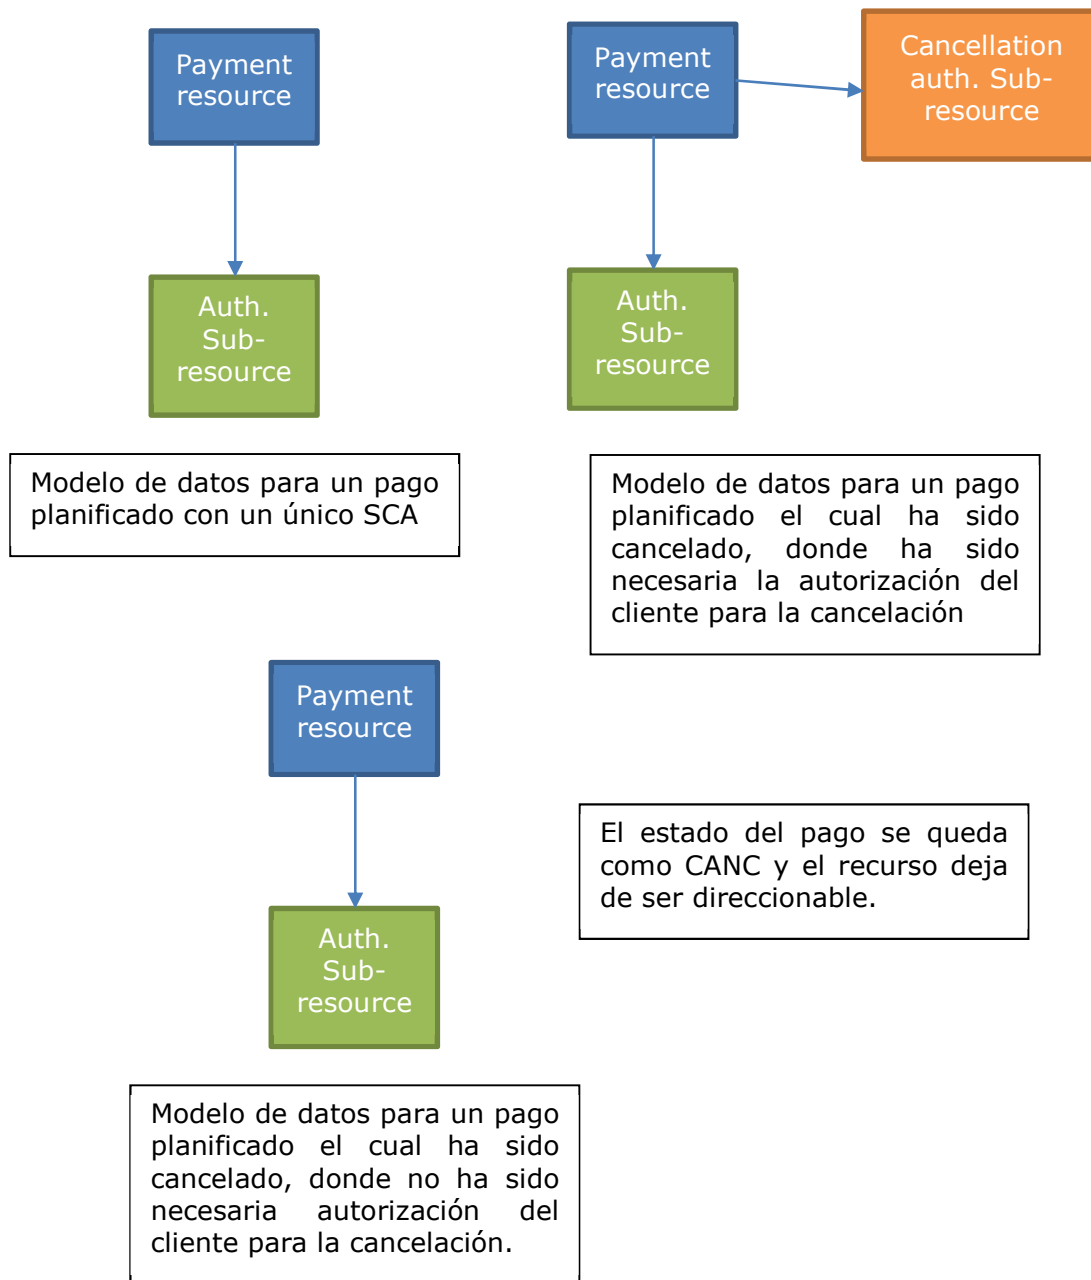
Payment resource

Auth. Sub-resource

Modelo de datos para un pago planificado con un único SCA

Payment resource

Cancellation auth. Sub-resource

Auth. Sub-resource

Modelo de datos para un pago planificado el cual ha sido cancelado, donde ha sido necesaria la autorización del cliente para la cancelación

Payment resource

Auth. Sub-resource

El estado del pago se queda como CANC y el recurso deja de ser direccionable.

Modelo de datos para un pago planificado el cual ha sido cancelado, donde no ha sido necesaria autorización del cliente para la cancelación.